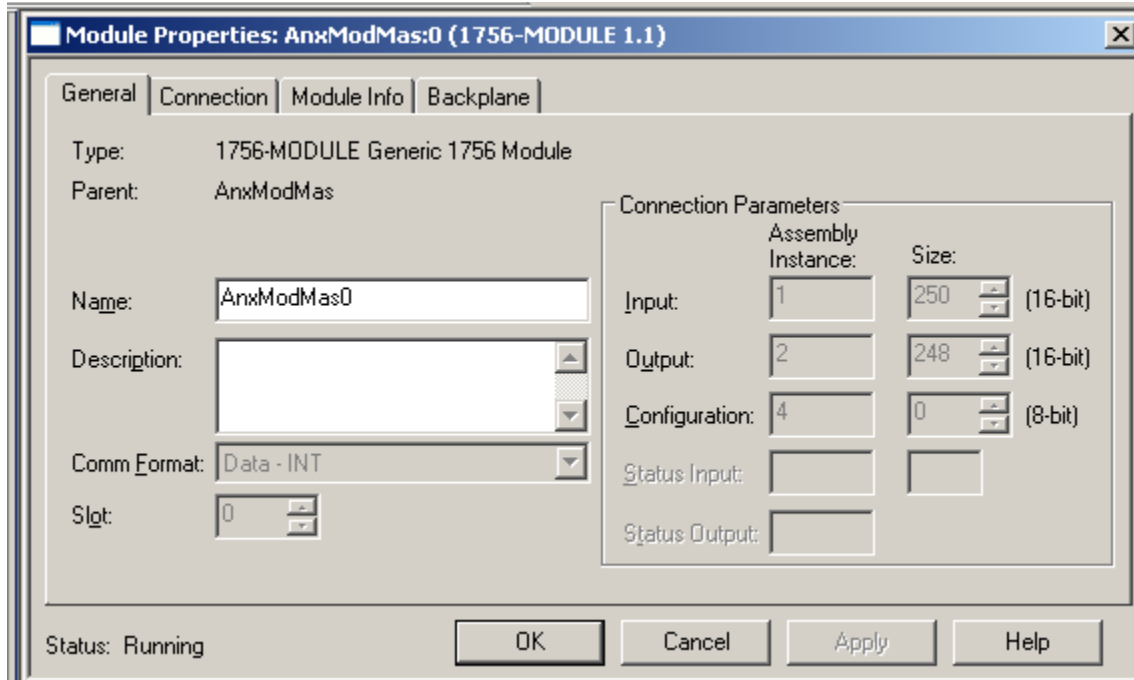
Module Properties: AnxModMas:0 (1756-MODULE 1.1)

General | Connection | Module Info | Backplane

Type: 1756-MODULE Generic 1756 Module
Parent: AnxModMas

Name: AnxModMas0
Description:
Comm Format: Data - INT
Slot: 0

Connection Parameters

| | Assembly Instance: | Size: | |
|---|---|---|---|
| Input: | 1 | 250 | (16-bit) |
| Output: | 2 | 248 | (16-bit) |
| Configuration: | 4 | 0 | (8-bit) |
| Status Input: | | | |
| Status Output: | | | |

Status: Running

OK Cancel Apply Help